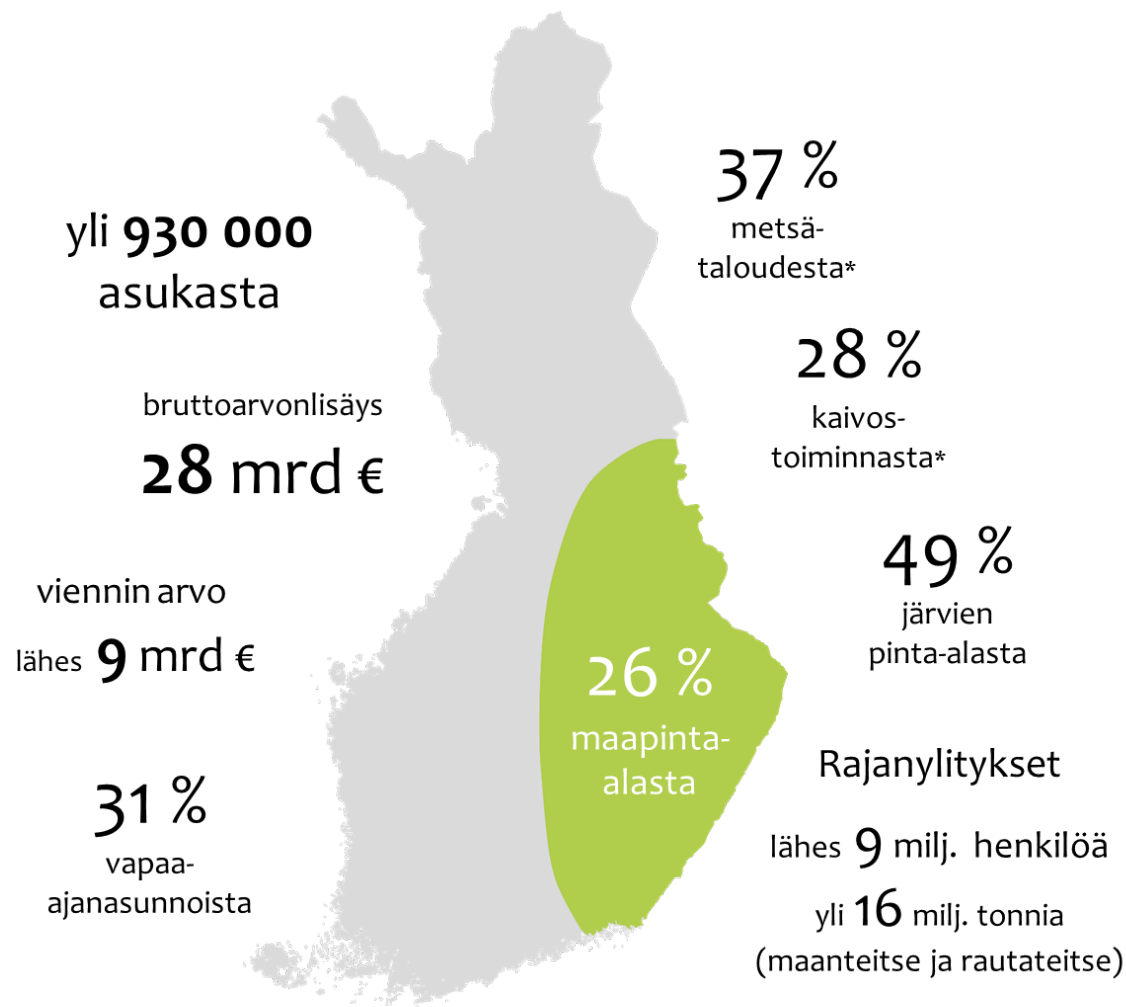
yli **930 000** asukasta

bruttoarvonlisäys

**28** mrd €

viennin arvo

lähes **9** mrd €

31 %

vapaa-ajanasunnoista

37 %

metsätaloudesta*

28 %

kaivostoiminnasta*

49 %

järvien pinta-alasta

26 %

maapinta-alasta

Rajanylitykset

lähes 9 milj. henkilöä

yli 16 milj. tonnia (maanteitse ja rautateitse)